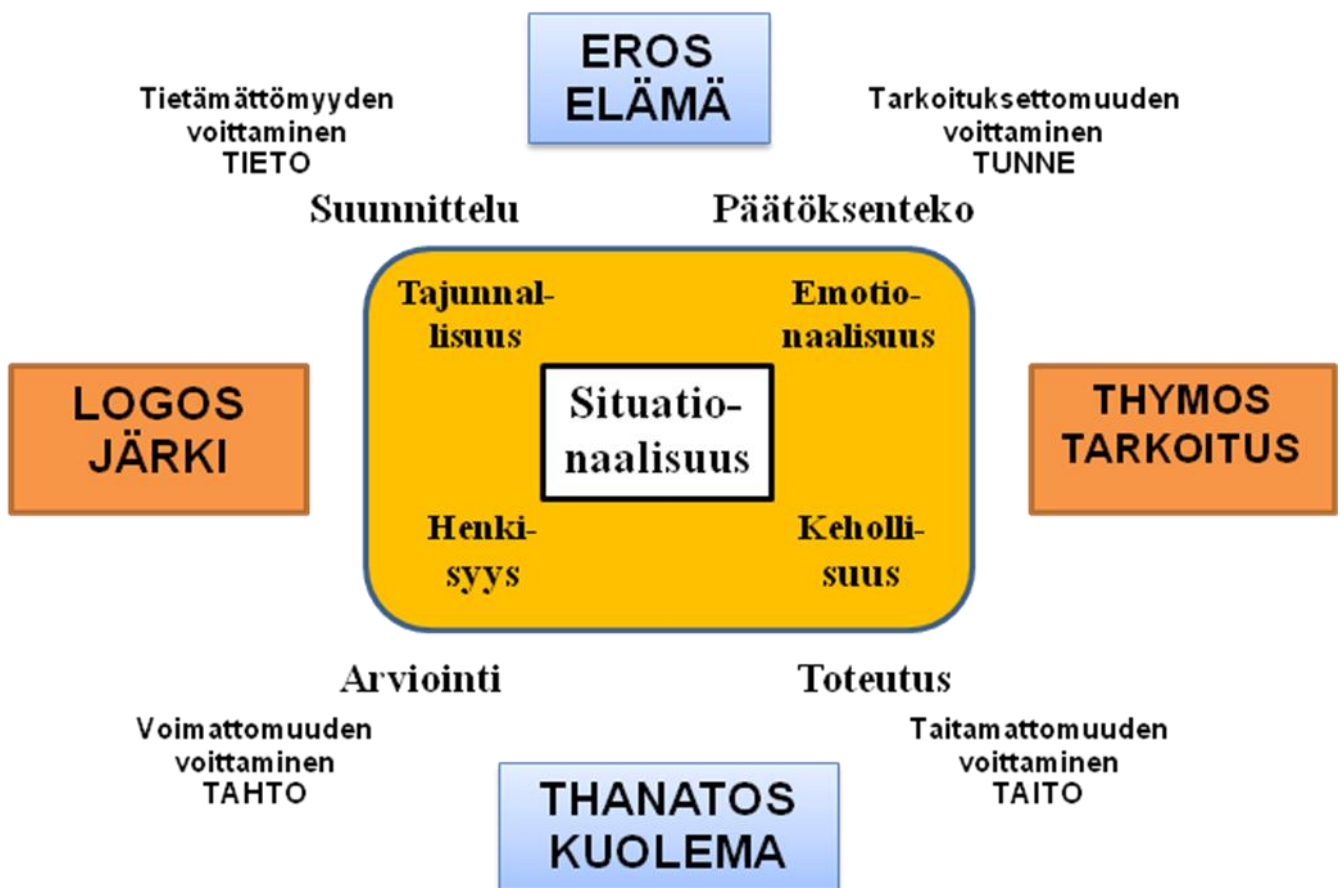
EROS
ELÄMÄ

Tietämättömyyden voittaminen
TIETO

Tarkoituksettomuuden voittaminen
TUNNE

Suunnittelu

Päätöksenteko

Tajunnallisuus

Emotionaalisuus

LOGOS
JÄRKI

Situationaalisuus

THYMOS
TARKOITUS

Henkisyys

Kehollisuus

Arviointi

Toteutus

Voimattomuuden voittaminen
TAHTO

Taitamattomuuden voittaminen
TAITO

THANATOS
KUOLEMA